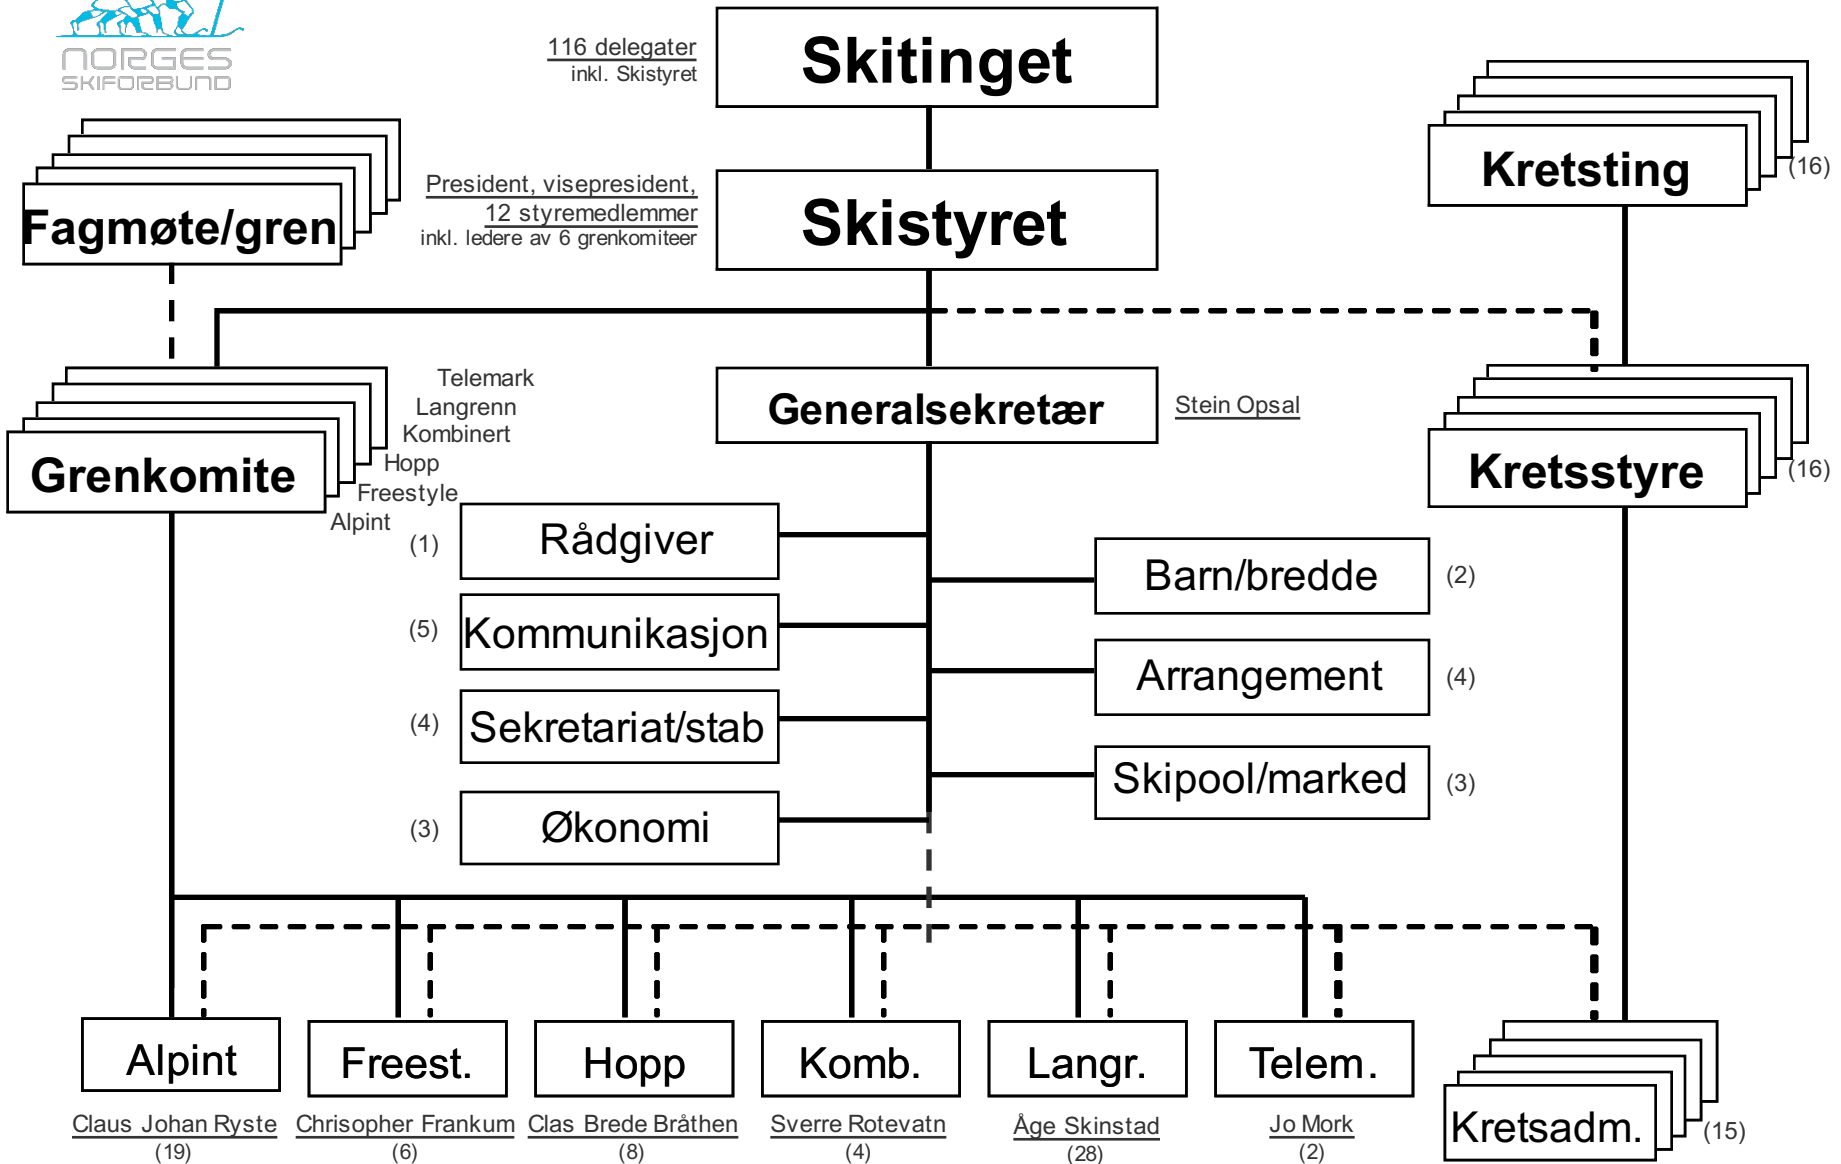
NORGES SKIFORBUND

116 delegater
inkl. Skistyret

Skitinget

Kretsting
(16)

Fagmøte/gren

President, visepresident,
12 styremedlemmer
inkl. ledere av 6 grenkomiteer

Skistyret

Telemark
Langrenn
Kombinert
Hopp
Freestyle
Alpint

Grenkomite

Generalsekretær

Stein Opsal

Kretsstyre
(16)

(1) Rådgiver
(5) Kommunikasjon
(4) Sekretariat/stab
(3) Økonomi

Barn/bredde (2)
Arrangement (4)
Skipool/marked (3)

Alpint
Claus Johan Ryste
(19)

Freest.
Chrisopher Frankum
(6)

Hopp
Clas Brede Bråthen
(8)

Komb.
Sverre Rotevatn
(4)

Langr.
Åge Skinstad
(28)

Telem.
Jo Mork
(2)

Kretsadm.
(15)